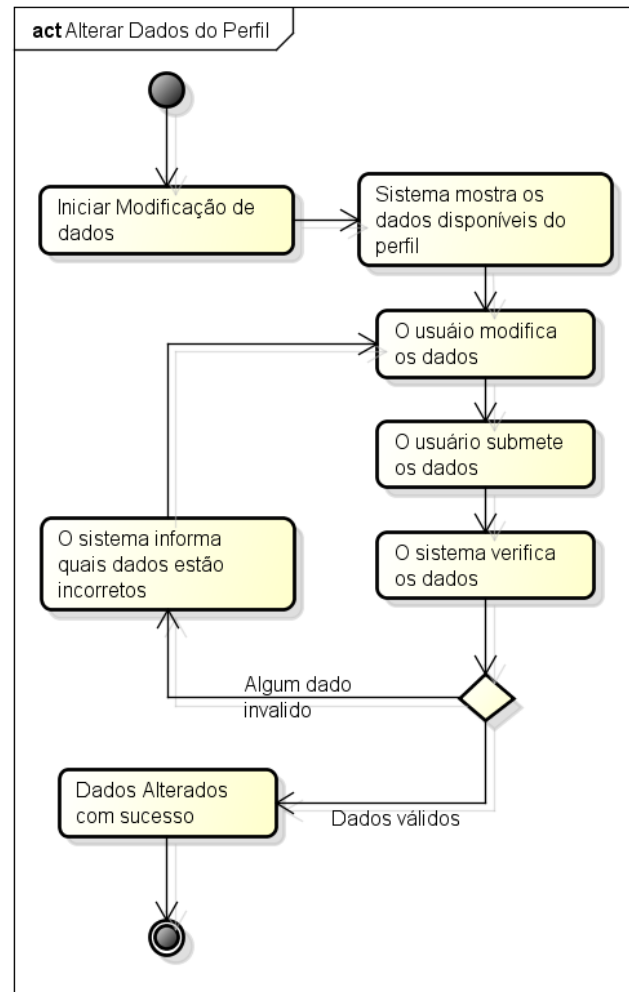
act Alterar Dados do Perfil

Iniciar Modificação de dados

Sistema mostra os dados disponíveis do perfil

O usuáio modifica os dados

O usuário submete os dados

O sistema informa quais dados estão incorretos

O sistema verifica os dados

Algum dado invalido

Dados Alterados com sucesso

Dados válidos